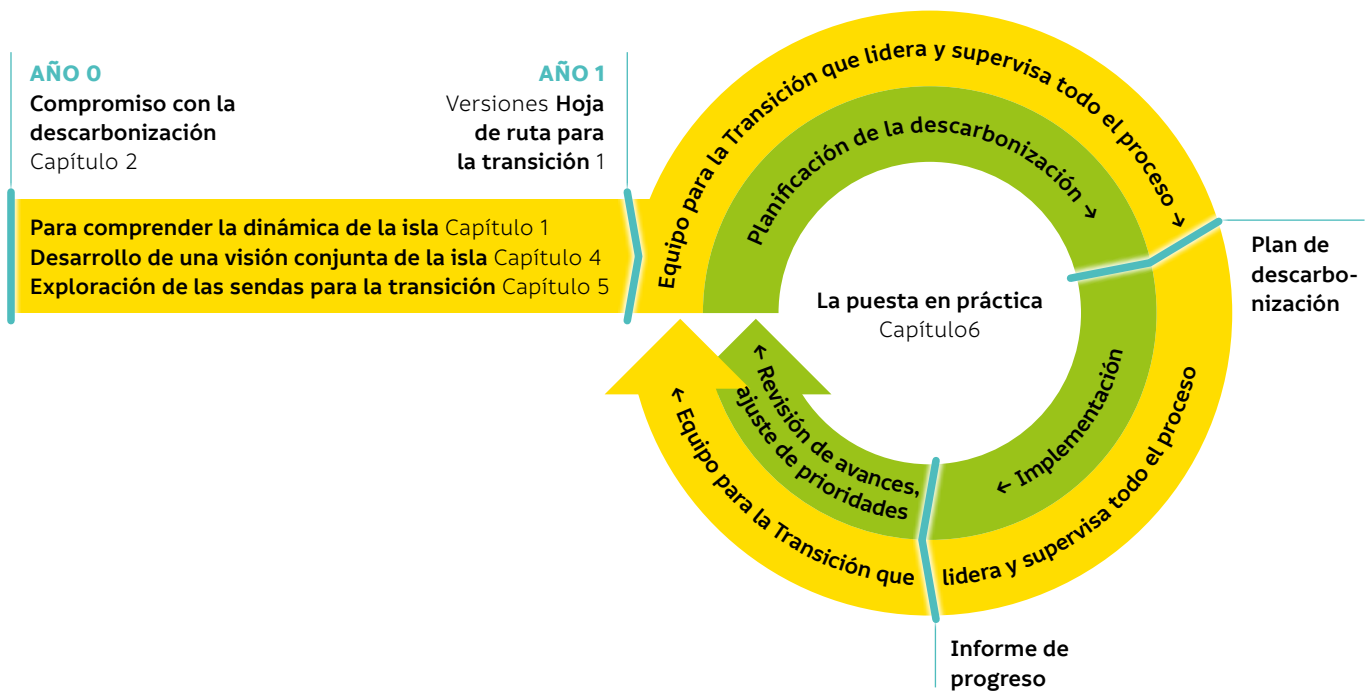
AÑO 0
Compromiso con la descarbonización
Capítulo 2

AÑO 1
Versiones Hoja de ruta para la transición 1

Para comprender la dinámica de la isla Capítulo 1
Desarrollo de una visión conjunta de la isla Capítulo 4
Exploración de las sendas para la transición Capítulo 5

Equipo para la Transición que lidera y supervisa todo el proceso →

Planificación de la descarbonización →

Plan de descarbonización

La puesta en práctica
Capítulo6

← Implementación

lidera y supervisa todo el proceso

← Revisión de avances, ajuste de prioridades

← Equipo para la Transición que

Informe de progreso